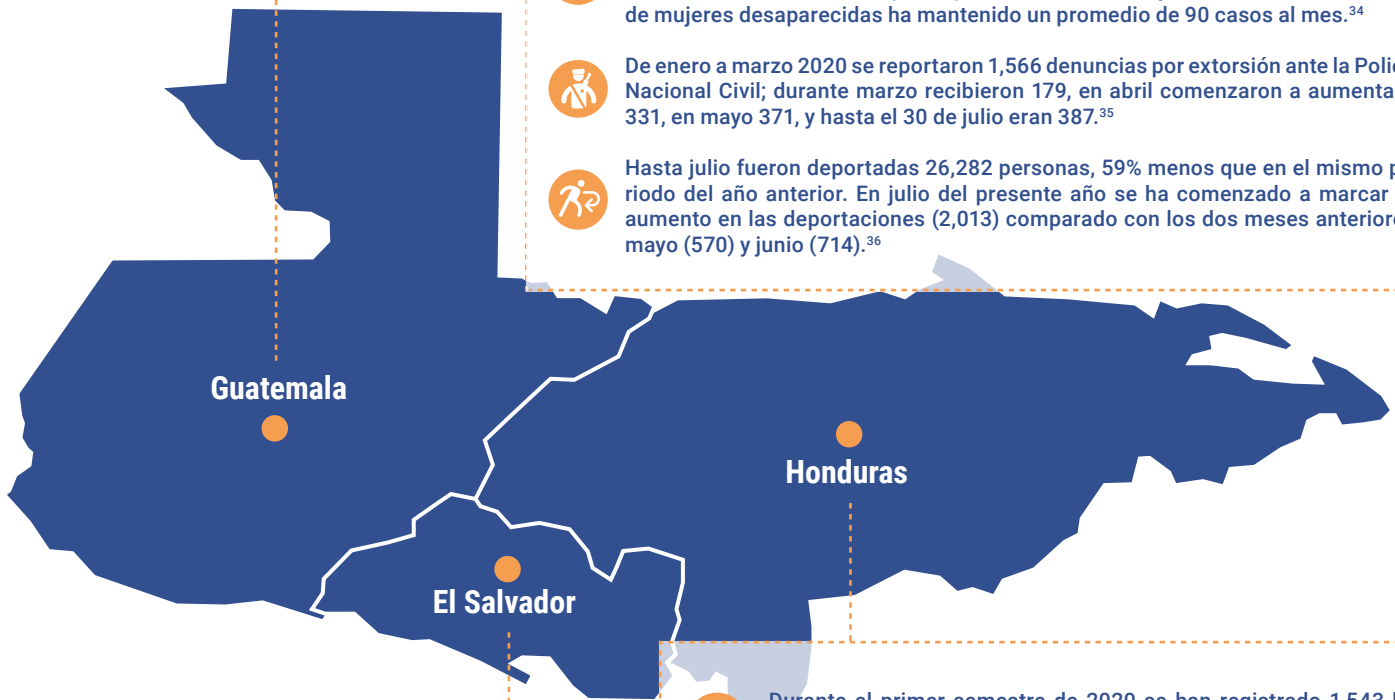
de mujeres desaparecidas ha mantenido un promedio de 90 casos al mes.$^{34}$

De enero a marzo 2020 se reportaron 1,566 denuncias por extorsión ante la Polic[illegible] Nacional Civil; durante marzo recibieron 179, en abril comenzaron a aumenta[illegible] 331, en mayo 371, y hasta el 30 de julio eran 387.$^{35}$

Hasta julio fueron deportadas 26,282 personas, 59% menos que en el mismo p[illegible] riodo del año anterior. En julio del presente año se ha comenzado a marcar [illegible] aumento en las deportaciones (2,013) comparado con los dos meses anterior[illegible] mayo (570) y junio (714).$^{36}$

Guatemala

Honduras

El Salvador

Durante el primer semestre de 2020 se han registrado 1,543 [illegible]